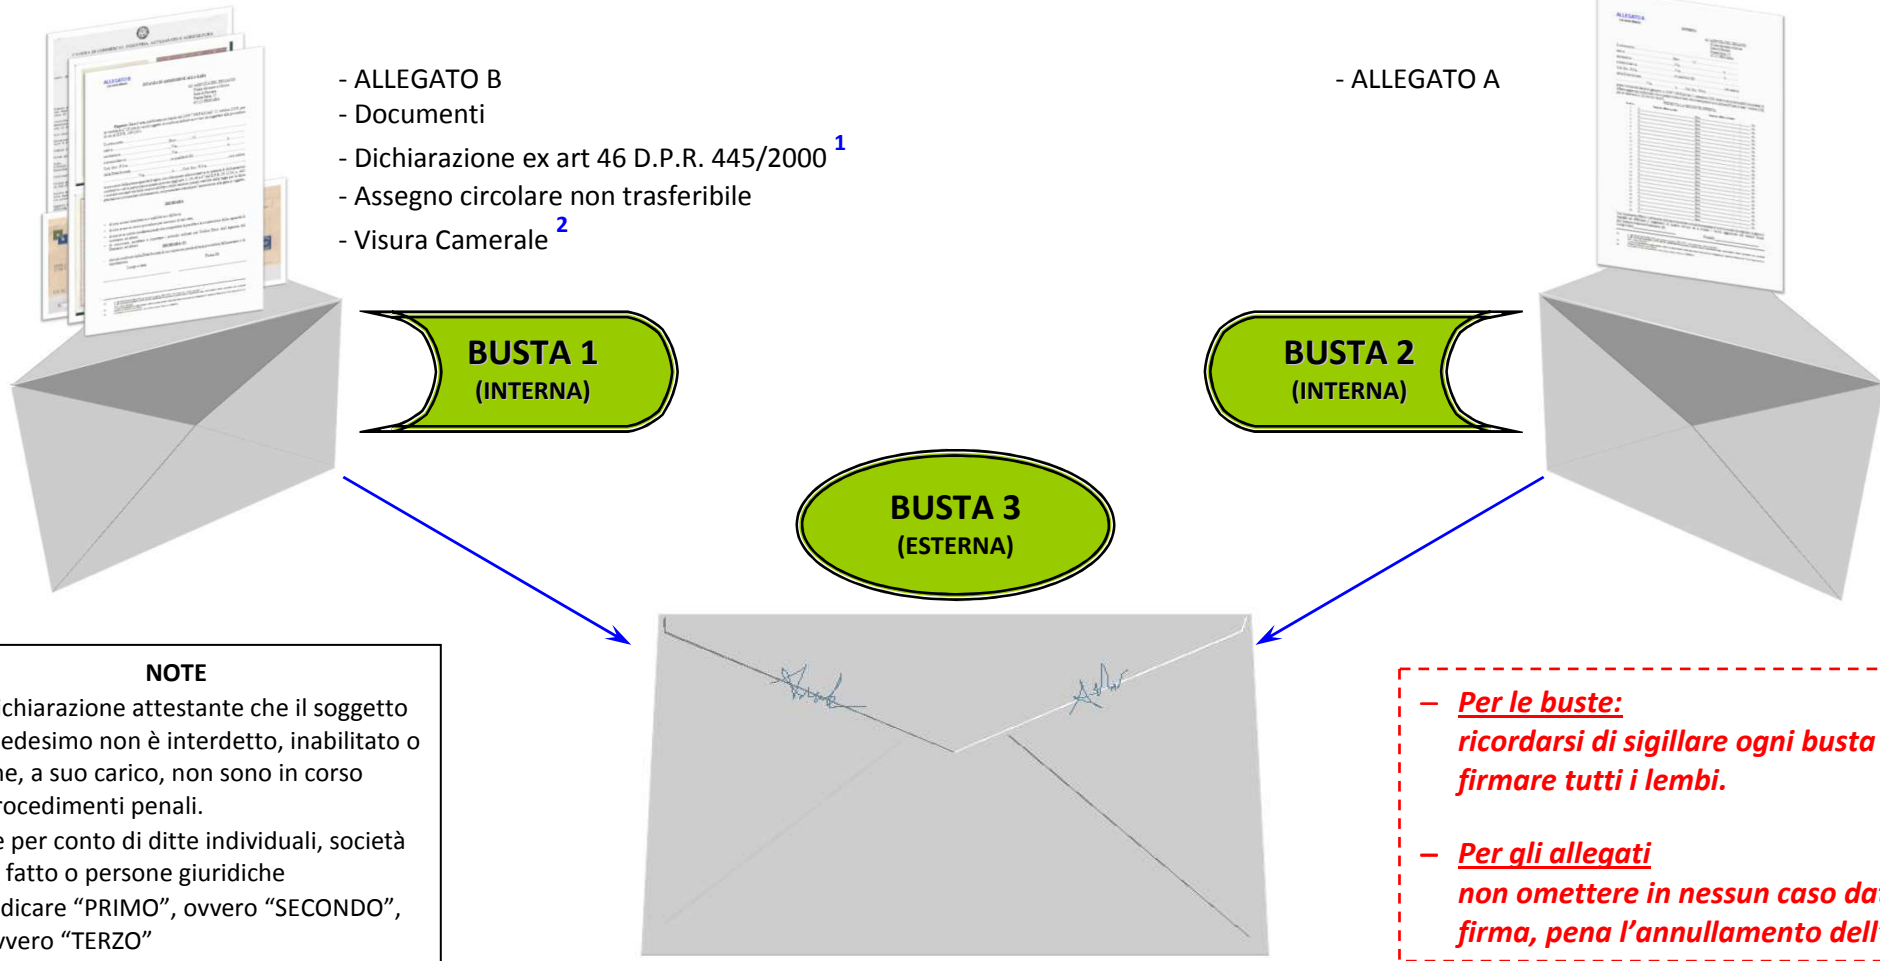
- ALLEGATO B
- Documenti
- Dichiarazione ex art 46 D.P.R. 445/2000 $^{1}$
- Assegno circolare non trasferibile
- Visura Camerale $^{2}$

- ALLEGATO A

BUSTA 1
(INTERNA)

BUSTA 2
(INTERNA)

BUSTA 3
(ESTERNA)

NOTE
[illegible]chiarazione attestante che il soggetto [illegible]edesimo non è interdetto, inabilitato o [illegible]he, a suo carico, non sono in corso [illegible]rocedimenti penali.
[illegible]e per conto di ditte individuali, società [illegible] fatto o persone giuridiche
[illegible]dicare "PRIMO", ovvero "SECONDO", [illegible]vero "TERZO"

– Per le buste:
ricordarsi di sigillare ogni busta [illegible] firmare tutti i lembi.

– Per gli allegati
non omettere in nessun caso da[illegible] firma, pena l'annullamento dell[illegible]